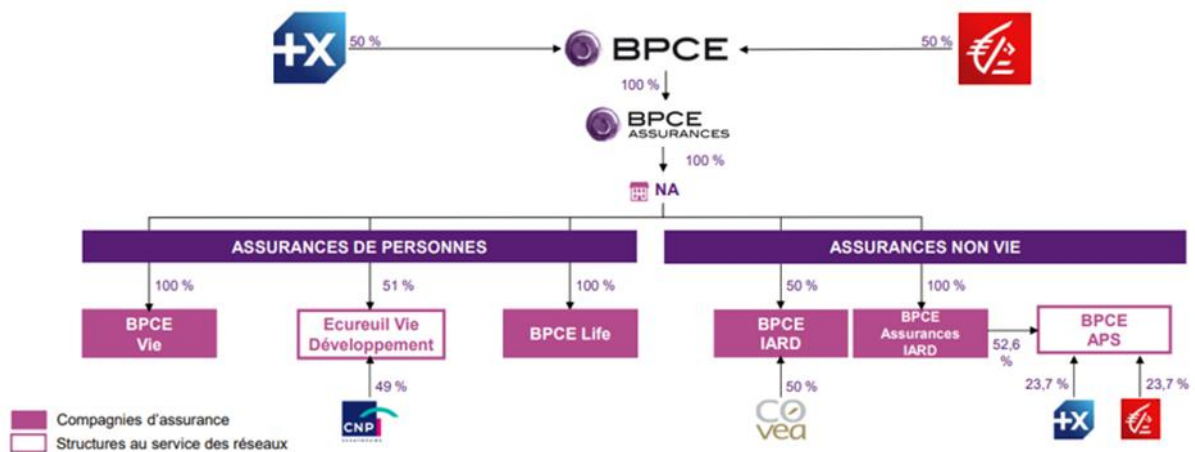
50 %

BPCE

50 %

100 %

BPCE ASSURANCES

100 %

NA

ASSURANCES DE PERSONNES

ASSURANCES NON VIE

100 %

BPCE Vie

51 %

Ecureuil Vie Développement

49 %

CNP

100 %

BPCE Life

50 %

BPCE IARD

50 %

COVEA

100 %

BPCE Assurances IARD

52,6 %

BPCE APS

23,7 %

23,7 %

Compagnies d'assurance

Structures au service des réseaux